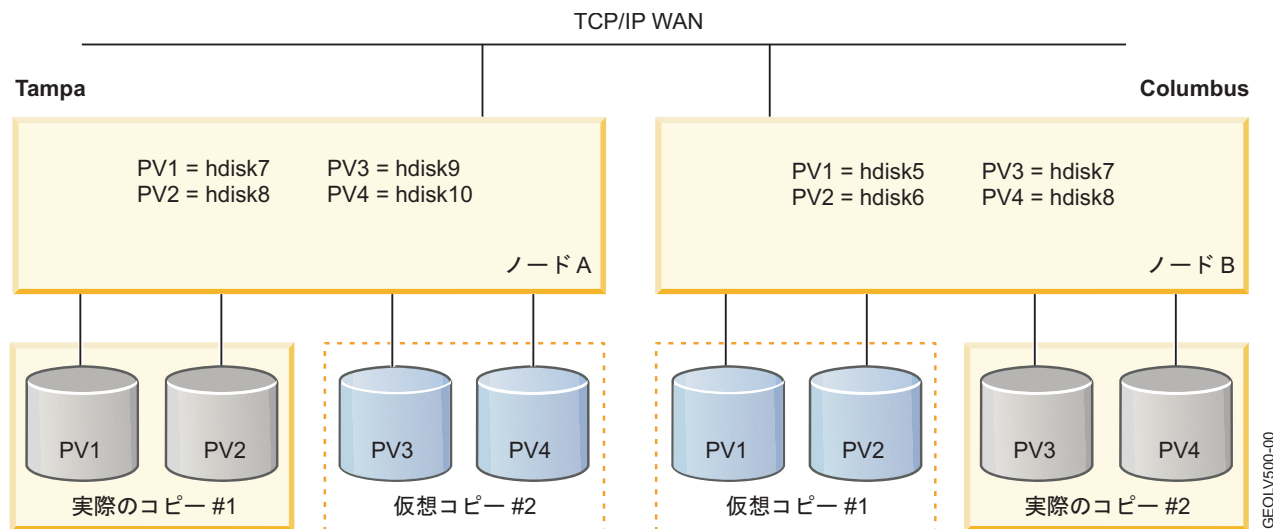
TCP/IP WAN

Tampa

PV1 = hdisk7
PV2 = hdisk8

PV3 = hdisk9
PV4 = hdisk10

ノード A

PV1

PV2

実際のコピー #1

PV3

PV4

仮想コピー #2

Columbus

PV1 = hdisk5
PV2 = hdisk6

PV3 = hdisk7
PV4 = hdisk8

ノード B

PV1

PV2

仮想コピー #1

PV3

PV4

実際のコピー #2

GEOLV500-00